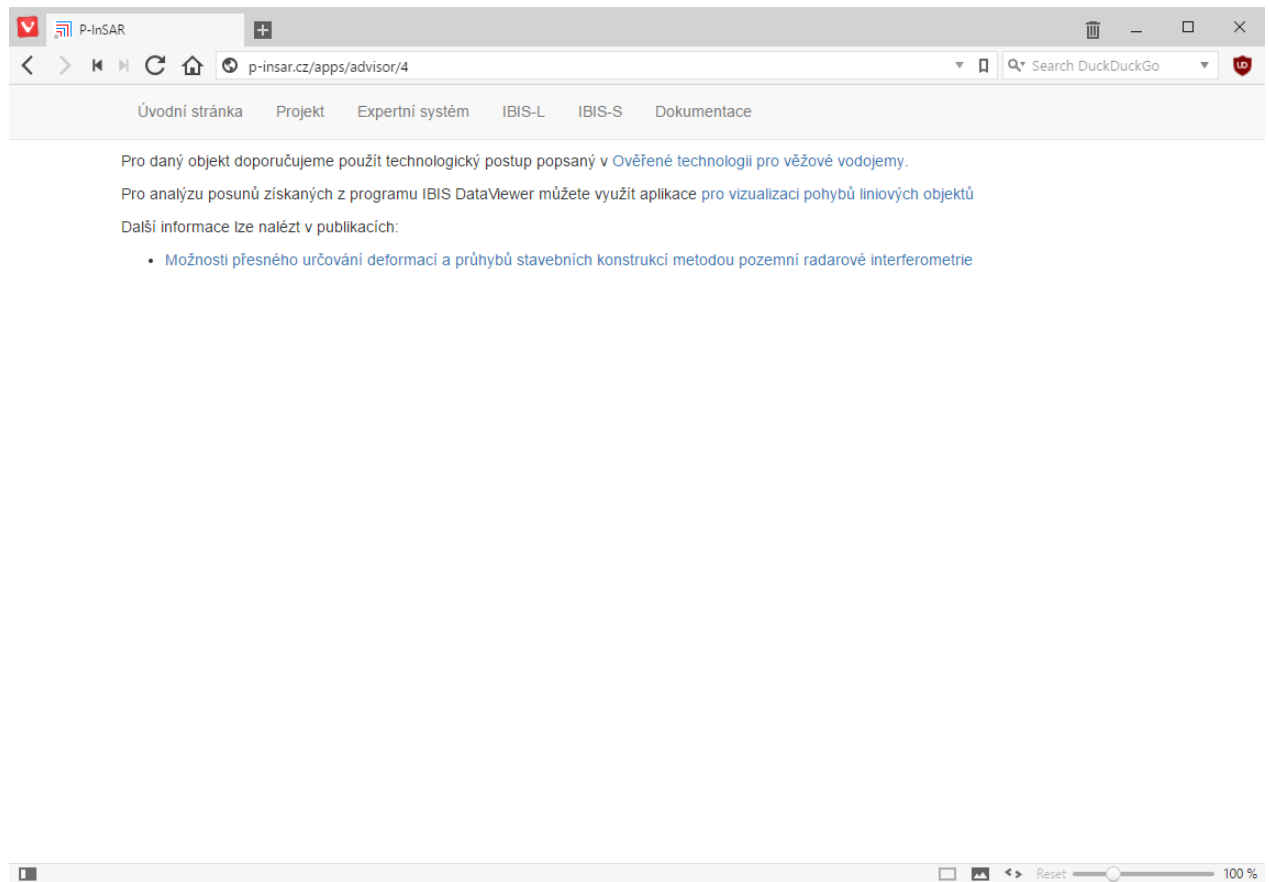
P-InSAR

p-insar.cz/apps/advisor/4

Search DuckDuckGo

Úvodní stránka Projekt Expertní systém IBIS-L IBIS-S Dokumentace

Pro daný objekt doporučujeme použít technologický postup popsaný v Ověřené technologii pro věžové vodojemy.

Pro analýzu posunů získaných z programu IBIS DataViewer můžete využít aplikace pro vizualizaci pohybů liniových objektů

Další informace lze nalézt v publikacích:

• Možnosti přesného určování deformací a průhybů stavebních konstrukcí metodou pozemní radarové interferometrie

Reset 100 %